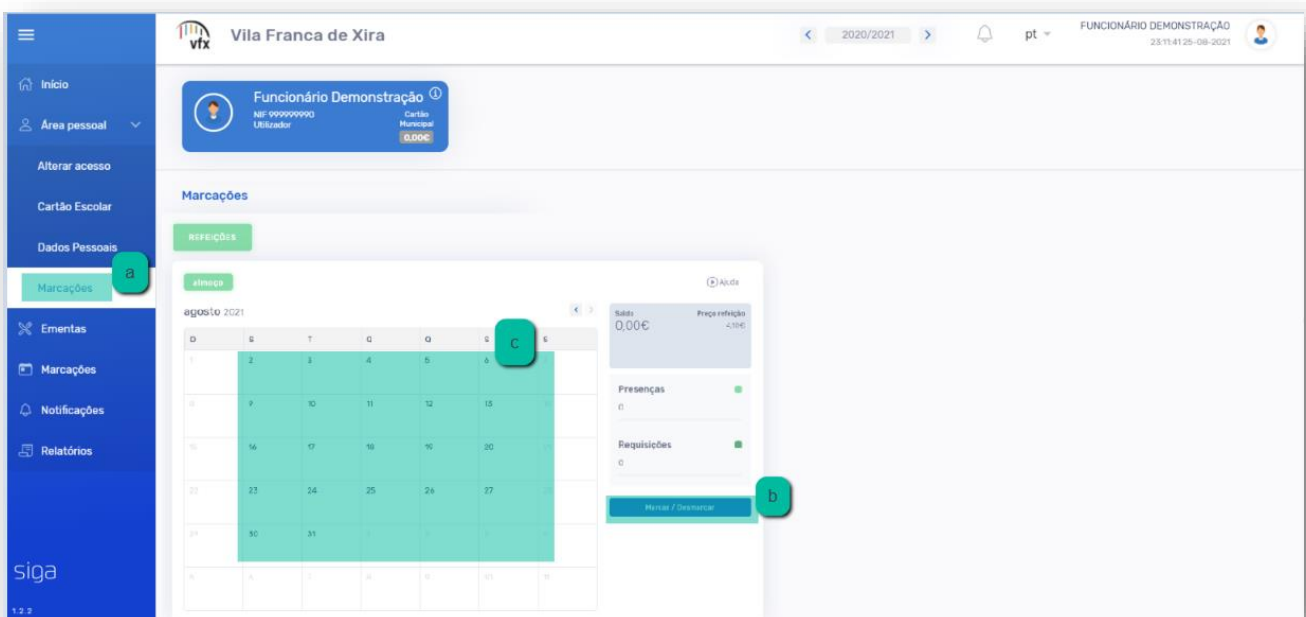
Início
Área pessoal
Alterar acesso
Cartão Escolar
Dados Pessoais
Marcações
Ementas
Marcações
Notificações
Relatórios
siga
1.2.2

vfx Vila Franca de Xira
2020/2021
pt
FUNCIONÁRIO DEMONSTRAÇÃO
23:11:41 25-08-2021

Funcionário Demonstração
NIF 999999990
Utilizador
Cartão Municipal
0,00€

Marcações
REFEIÇÕES
almoço
Ajuda
agosto 2021

| D | S | T | Q | Q | S | S |
|---|---|---|---|---|---|---|
| 1 | 2 | 3 | 4 | 5 | 6 | 7 |
| 8 | 9 | 10 | 11 | 12 | 13 | 14 |
| 15 | 16 | 17 | 18 | 19 | 20 | 21 |
| 22 | 23 | 24 | 25 | 26 | 27 | 28 |
| 29 | 30 | 31 | 1 | 2 | 3 | 4 |
| 5 | 6 | 7 | 8 | 9 | 10 | 11 |

Saldo
0,00€
Preço refeição
4,10€
Presenças
0
Requisições
0
Marcar / Desmarcar

a
b
c